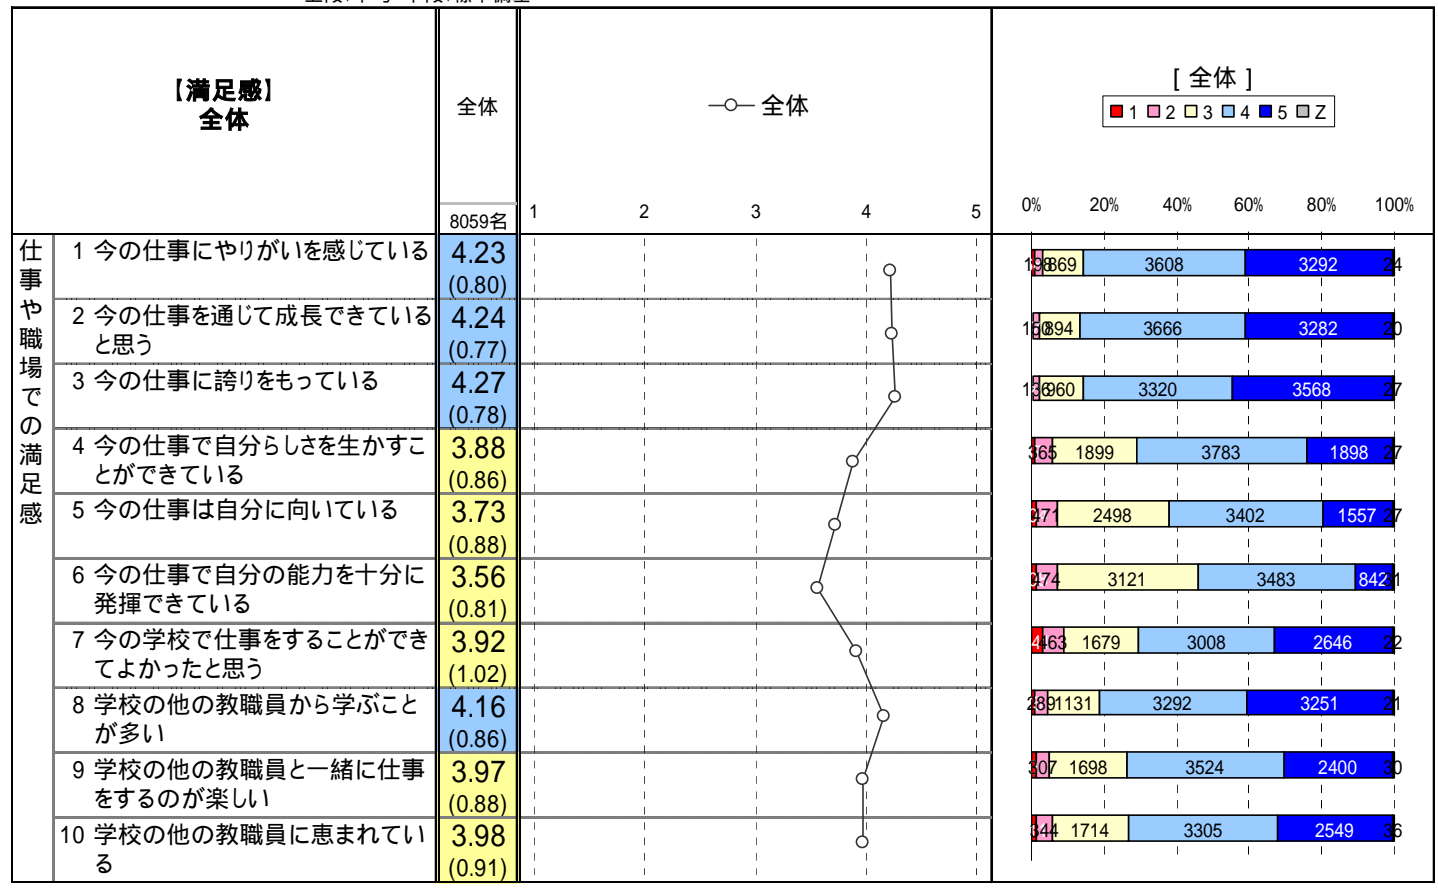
【満足感】
全体

全体

8059名

全体

1 2 3 4 5

[ 全体 ]
1 2 3 4 5 Z

0% 20% 40% 60% 80% 100%

仕事や職場での満足感

| | | 全体 |
|---|---|---|
| 1 | 今の仕事にやりがいを感じている | 4.23 (0.80) |
| 2 | 今の仕事を通じて成長できていると思う | 4.24 (0.77) |
| 3 | 今の仕事に誇りをもっている | 4.27 (0.78) |
| 4 | 今の仕事で自分らしさを生かすことができている | 3.88 (0.86) |
| 5 | 今の仕事は自分に向いている | 3.73 (0.88) |
| 6 | 今の仕事で自分の能力を十分に発揮できている | 3.56 (0.81) |
| 7 | 今の学校で仕事をすることができてよかったと思う | 3.92 (1.02) |
| 8 | 学校の他の教職員から学ぶことが多い | 4.16 (0.86) |
| 9 | 学校の他の教職員と一緒に仕事をするのが楽しい | 3.97 (0.88) |
| 10 | 学校の他の教職員に恵まれている | 3.98 (0.91) |

19 8 869 3608 3292 24
16 0 894 3666 3282 20
13 6 960 3320 3568 27
365 1899 3783 1898 27
471 2498 3402 1557 27
474 3121 3483 842 1
4 463 1679 3008 2646 22
28 9 1131 3292 3251 21
307 1698 3524 2400 30
344 1714 3305 2549 36